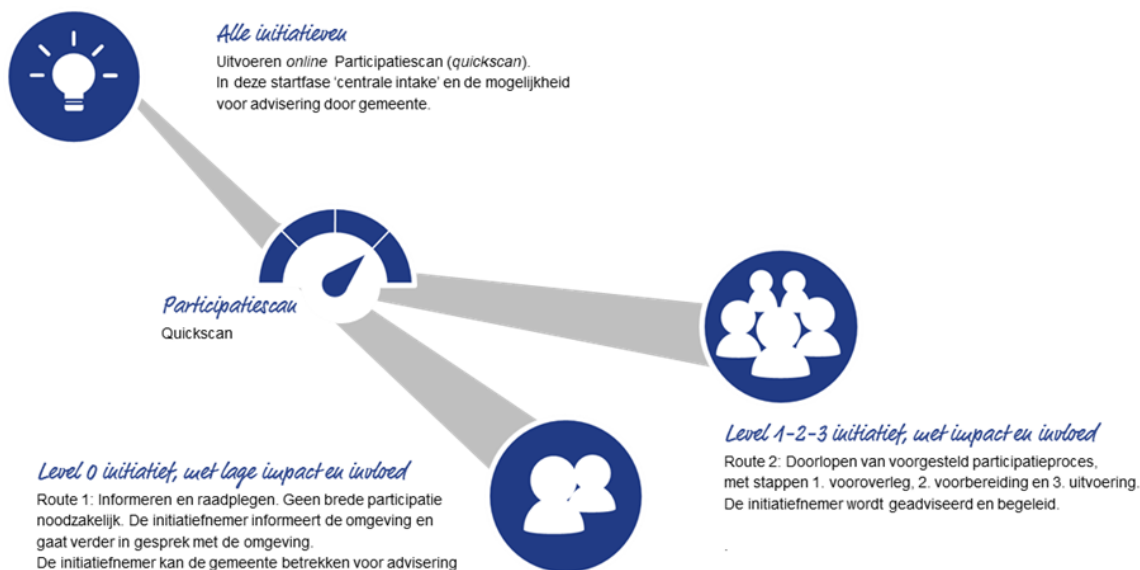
Alle initiatieven
Uitvoeren *online* Participatiescan (*quickscan*).
In deze startfase 'centrale intake' en de mogelijkheid voor advisering door gemeente.

Participatiescan
Quickscan

Level 1-2-3 initiatief, met impact en invloed
Route 2: Doorlopen van voorgesteld participatieproces, met stappen 1. vooroverleg, 2. voorbereiding en 3. uitvoering. De initiatiefnemer wordt geadviseerd en begeleid.

Level 0 initiatief, met lage impact en invloed
Route 1: Informeren en raadplegen. Geen brede participatie noodzakelijk. De initiatiefnemer informeert de omgeving en gaat verder in gesprek met de omgeving.
De initiatiefnemer kan de gemeente betrekken voor advisering